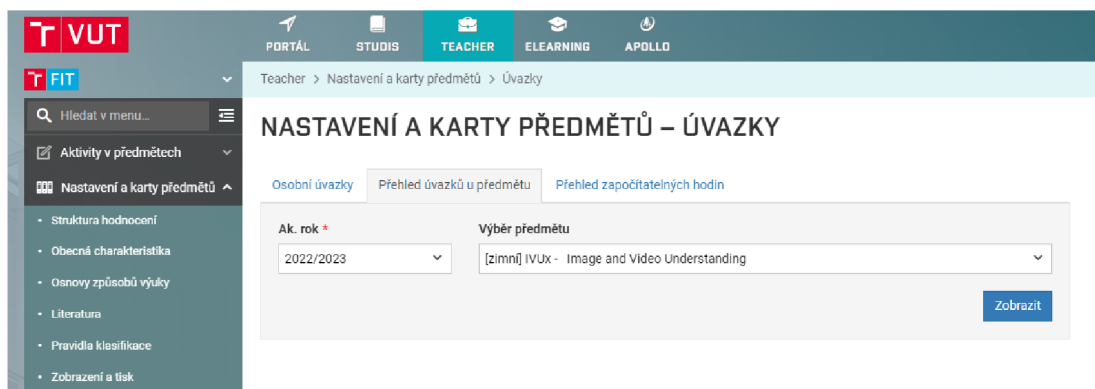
T VUT

PORTÁL STUDIS TEACHER ELEARNING APOLLO

T FIT

Hledat v menu...

Aktivity v předmětech

Nastavení a karty předmětů

• Struktura hodnocení
• Obecná charakteristika
• Osnovy způsobů výuky
• Literatura
• Pravidla klasifikace
• Zobrazení a tisk

Teacher > Nastavení a karty předmětů > Úvazky

NASTAVENÍ A KARTY PŘEDMĚTŮ – ÚVAZKY

Osobní úvazky | Přehled úvazků u předmětu | Přehled započitatelných hodin

Ak. rok *
2022/2023

Výběr předmětu
[zimní] IVUx - Image and Video Understanding

Zobrazit